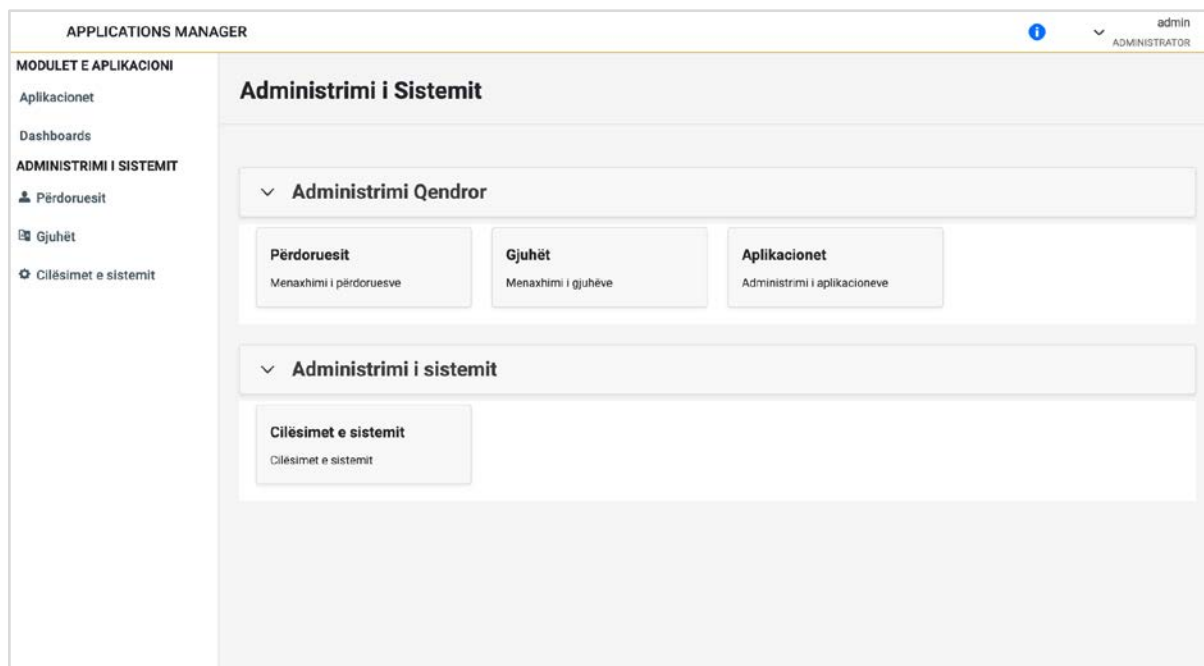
APPLICATIONS MANAGER

admin
ADMINISTRATOR

MODULET E APLIKACIONI

Aplikacionet

Dashboards

ADMINISTRIMI I SISTEMIT

Përdoruesit

Gjuhët

Cilësimet e sistemit

Administrimi i Sistemit

Administrimi Qendror

Përdoruesit
Menaxhimi i përdoruesve

Gjuhët
Menaxhimi i gjuhëve

Aplikacionet
Administrimi i aplikacioneve

Administrimi i sistemit

Cilësimet e sistemit
Cilësimet e sistemit